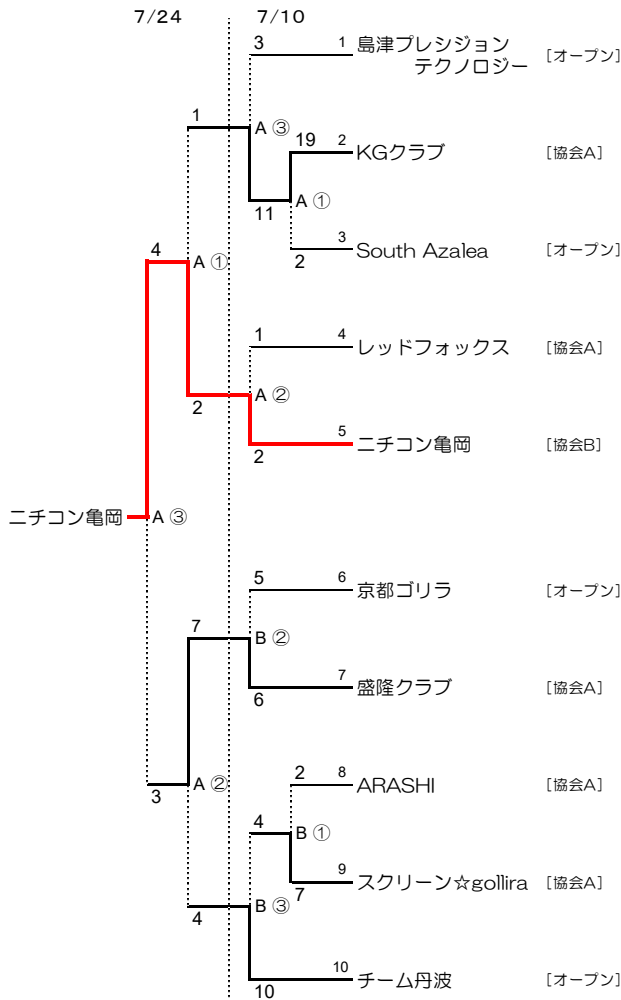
7/24 7/10

3 1 島津プレシジョンテクノロジー ［オープン］
1
A ③
19 2 KGクラブ ［協会A］
11
A ①
3 South Azalea ［オープン］
2
4
A ①
1 4 レッドフォックス ［協会A］
A ②
2
5 ニチコン亀岡 ［協会B］
2
ニチコン亀岡
A ③
5 6 京都ゴリラ ［オープン］
7
B ②
7 盛隆クラブ ［協会A］
6
2 8 ARASHI ［協会A］
3
A ②
4
B ①
9 スクリーン☆gollira ［協会A］
7
4
B ③
10 チーム丹波 ［オープン］
10